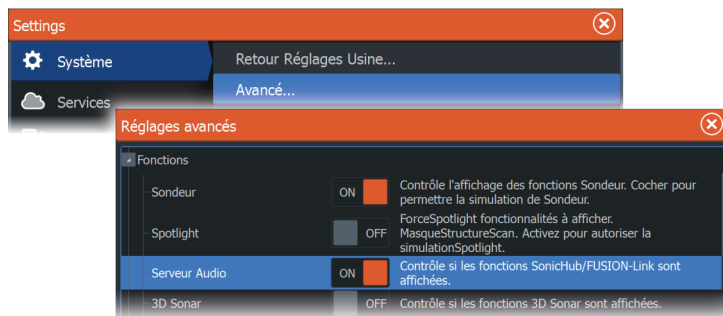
Settings

Système

Services

Retour Réglages Usine...

Avancé...

Réglages avancés

Fonctions

| | | |
|---|---|---|
| Sondeur | ON | Contrôle l'affichage des fonctions Sondeur. Cocher pour permettre la simulation de Sondeur. |
| Spotlight | OFF | ForceSpotlight fonctionnalités à afficher. MasqueStructureScan. Activez pour autoriser la simulationSpotlight. |
| Serveur Audio | ON | Contrôle si les fonctions SonicHub/FUSION-Link sont affichées. |
| 3D Sonar | OFF | Contrôle si les fonctions 3D Sonar sont affichées. |